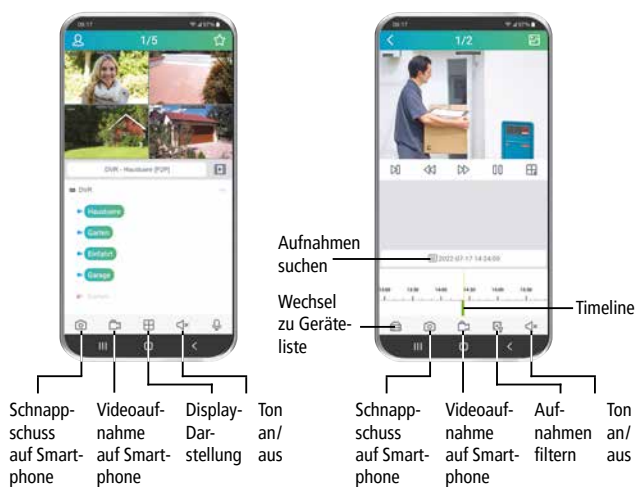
1/5

DVR - Haustüre [P2P]

DVR

Haustüre

Garten

Einfahrt

Garage

1/2

2022-07-17 14:24:00

Aufnahmen suchen

Wechsel zu Geräteliste

Timeline

Schnappschuss auf Smartphone

Videoaufnahme auf Smartphone

Display-Darstellung

Ton an/ aus

Schnappschuss auf Smartphone

Videoaufnahme auf Smartphone

Aufnahmen filtern

Ton an/ aus